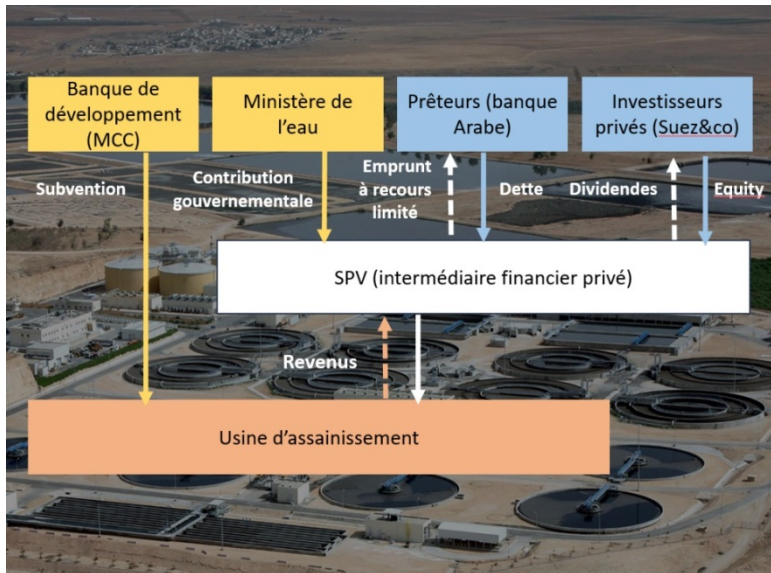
Banque de développement (MCC)

Ministère de l'eau

Prêteurs (banque Arabe)

Investisseurs privés (Suez&co)

Subvention

Contribution gouvernementale

Emprunt à recours limité

Dette

Dividendes

Equity

SPV (intermédiaire financier privé)

Revenus

Usine d'assainissement